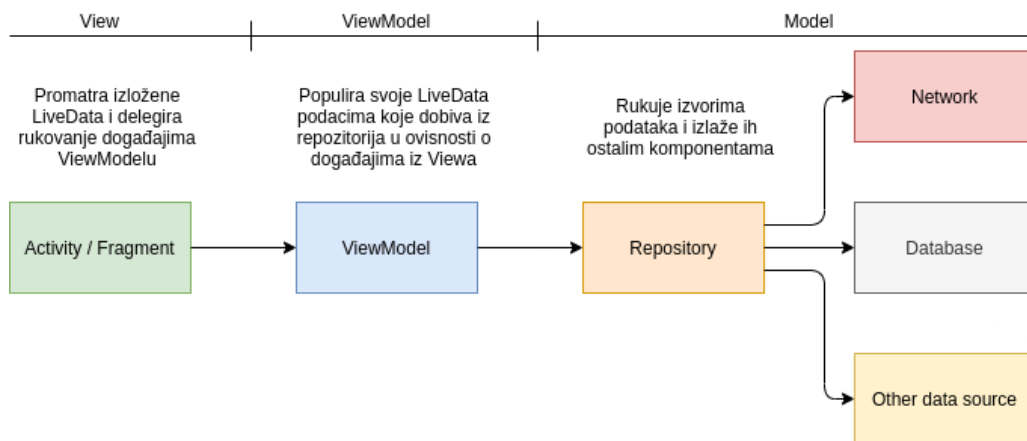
View

ViewModel

Model

Promatra izložene LiveData i delegira rukovanje događajima ViewModelu

Populira svoje LiveData podacima koje dobiva iz repozitorija u ovisnosti o događajima iz Viewa

Rukuje izvorima podataka i izlaže ih ostalim komponentama

Network

Activity / Fragment

ViewModel

Repository

Database

Other data source